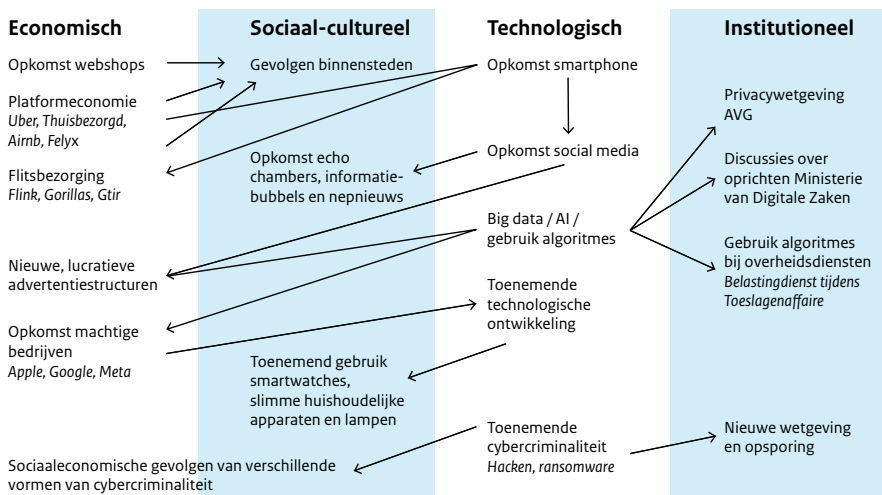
Economisch

Opkomst webshops

Platformeconomie
*Uber, Thuisbezorgd, Airnb, Felyx*

Flitsbezorging
*Flink, Gorillas, Gtir*

Nieuwe, lucratieve advertentiestructuren

Opkomst machtige bedrijven
*Apple, Google, Meta*

Sociaaleconomische gevolgen van verschillende vormen van cybercriminaliteit

Sociaal-cultureel

Gevolgen binnensteden

Opkomst echo chambers, informatiebubbels en nepnieuws

Toenemend gebruik smartwatches, slimme huishoudelijke apparaten en lampen

Technologisch

Opkomst smartphone

Opkomst social media

Big data / AI / gebruik algoritmes

Toenemende technologische ontwikkeling

Toenemende cybercriminaliteit
*Hacken, ransomware*

Institutioneel

Privacywetgeving AVG

Discussies over oprichten Ministerie van Digitale Zaken

Gebruik algoritmes bij overheidsdiensten
*Belastingdienst tijdens Toeslagenaffaire*

Nieuwe wetgeving en opsporing